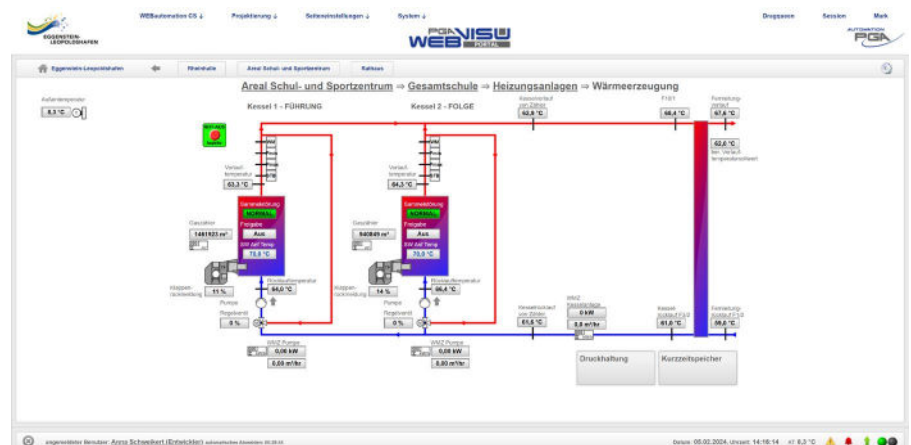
EGGENSTEIN-LEOPOLDSHAFEN

WEBautomation CS ↓ Projektierung ↓ Seiteneinstellungen ↓ System ↓

PGA WEBVISU PORTAL

Dropzonen Session Mark

AUTOMATION PGA

Eggenstein-Leopoldshafen Rheinhalle Areal Schul- und Sportzentrum Rathaus

Areal Schul- und Sportzentrum ⇒ Gesamtschule ⇒ Heizungsanlagen ⇒ Wärmeerzeugung

Außentemperatur
8,3 °C

Kessel 1 - FÜHRUNG

Kessel 2 - FOLGE

NOT-AUS

Vorlauf-temperatur
63,3 °C

Vorlauf-temperatur
64,3 °C

Kesselvorlauf vor Zähler
62,9 °C

F101
66,4 °C

Fernleitung Vorlauf
67,6 °C

62,6 °C

Gaszähler
1481923 m³

Gaszähler
940849 m³

Kesselfreigabe
NORMAL
Freigabe
Aus
SW Abf Temp
75,0 °C

Kesselfreigabe
NORMAL
Freigabe
Aus
SW Abf Temp
75,0 °C

Rücklauftemperatur
64,0 °C

Rücklauftemperatur
66,4 °C

Klappenrückmeldung
11 %

Klappenrückmeldung
14 %

Pumpe

Pumpe

Regelventil
0 %

Regelventil
0 %

Kesselrücklauf vor Zähler
61,6 °C

WMZ Kesselanlage
0 kW
0,0 m³/hr

Kessel Rücklauf F3.0
61,0 °C

Fernleitung Rücklauf F3.0
58,0 °C

WMZ Pumpe
0,00 kW
0,00 m³/hr

WMZ Pumpe
0,00 kW
0,00 m³/hr

Druckhaltung

Kurzzeitspeicher

angemeldeter Benutzer: Anna Schweikert (Entwickler)

Datum: 06.02.2024, Uhrzeit: 14:16:14 AT 8,3 °C